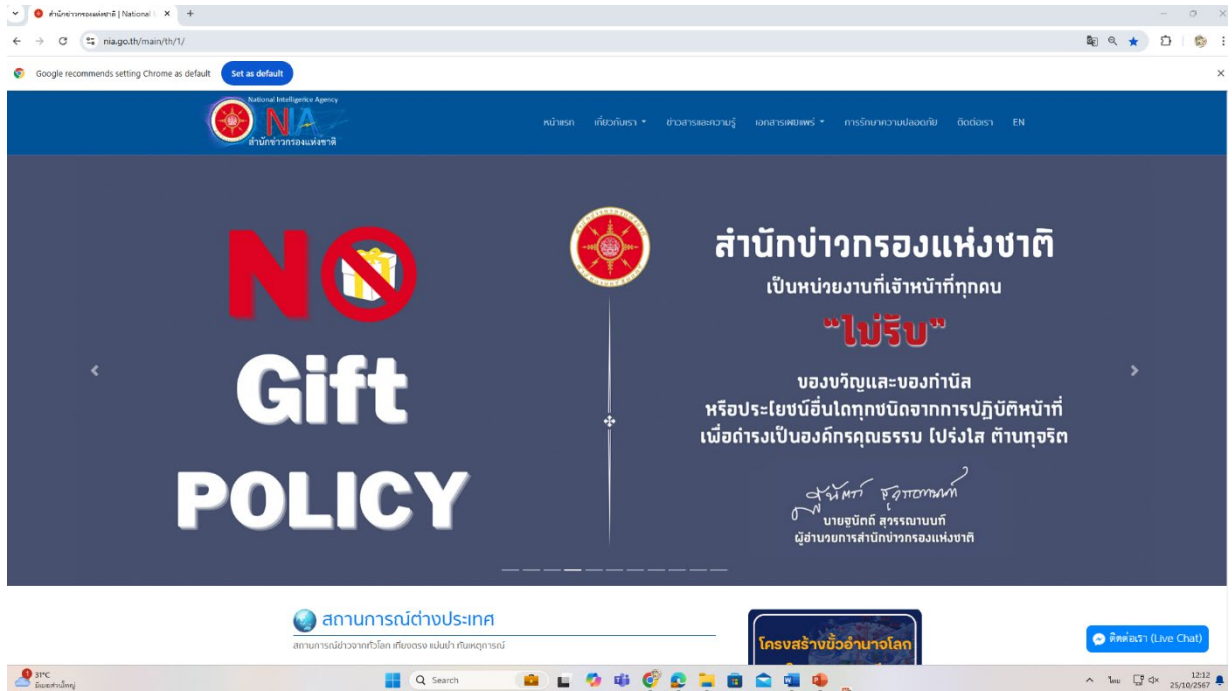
สำนักข่าวกรองแห่งชาติ | National
nia.go.th/main/th/1/
Google recommends setting Chrome as default
Set as default

National Intelligence Agency
NIA
สำนักข่าวกรองแห่งชาติ

หน้าแรก เกี่ยวกับเรา ข่าวสารและความรู้ เอกสารเผยแพร่ การรักษาความปลอดภัย ติดต่อเรา EN

NO Gift POLICY

สำนักข่าวกรองแห่งชาติ
เป็นหน่วยงานที่เจ้าหน้าที่ทุกคน
"ไม่รับ"
ของขวัญและของกำนัล
หรือประโยชน์อื่นใดทุกชนิดจากการปฏิบัติหน้าที่
เพื่อดำรงเป็นองค์กรคุณธรรม โปร่งใส ต้านทุจริต

นายจูนัตถ์ สุวรรณานนท์
ผู้อำนวยการสำนักข่าวกรองแห่งชาติ

สถานการณ์ต่างประเทศ
สถานการณ์ข่าวจากทั่วโลก เที่ยงตรง แม่นยำ ทันเหตุการณ์

โครงสร้างขั้วอำนาจโลก

ติดต่อเรา (Live Chat)

31°C
มีเมฆส่วนใหญ่
Search
ไทย
12:12
25/10/2567